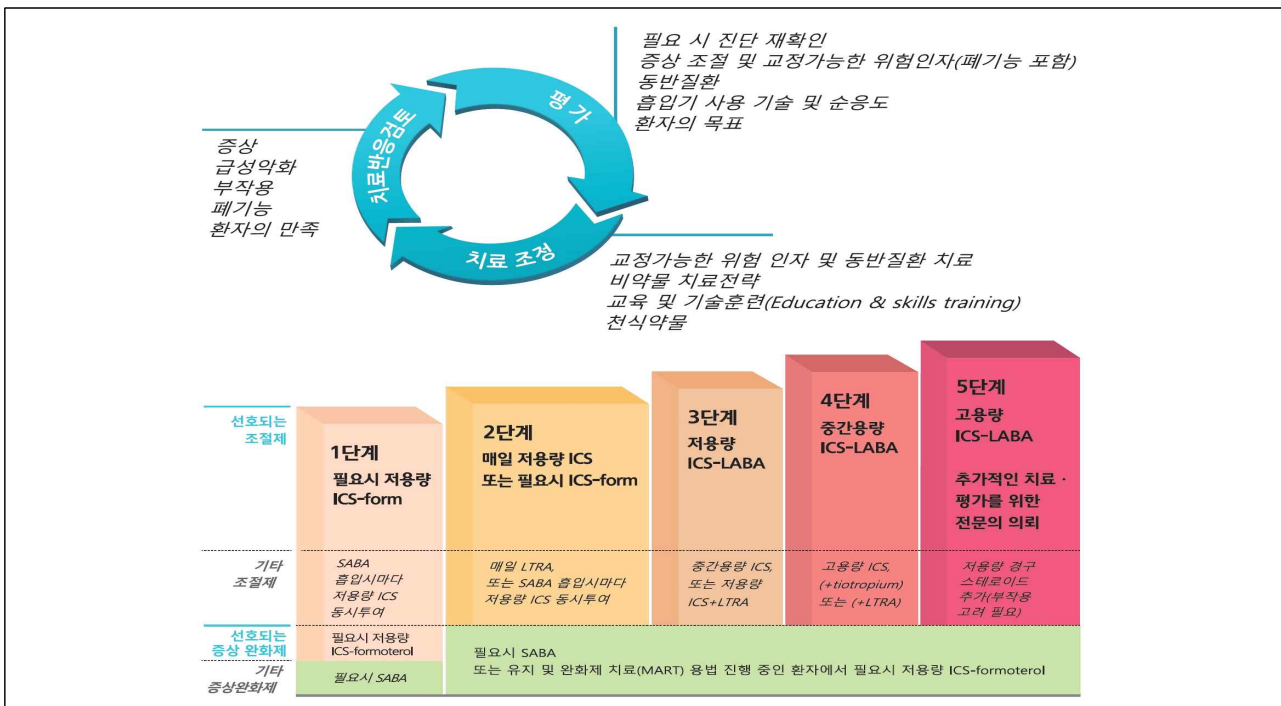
평가

필요 시 진단 재확인
증상 조절 및 교정가능한 위험인자(폐기능 포함)
동반질환
흡입기 사용 기술 및 순응도
환자의 목표

치료반응검토

증상
급성악화
부작용
폐기능
환자의 만족

치료 조정

교정가능한 위험 인자 및 동반질환 치료
비약물 치료전략
교육 및 기술훈련(Education & skills training)
천식약물

| | 1단계 | 2단계 | 3단계 | 4단계 | 5단계 |
|---|---|---|---|---|---|
| 선호되는 조절제 | 필요시 저용량 ICS-form | 매일 저용량 ICS 또는 필요시 ICS-form | 저용량 ICS-LABA | 중간용량 ICS-LABA | 고용량 ICS-LABA 추가적인 치료 · 평가를 위한 전문의 의뢰 |
| 기타 조절제 | SABA 흡입시마다 저용량 ICS 동시투여 | 매일 LTRA, 또는 SABA 흡입시마다 저용량 ICS 동시투여 | 중간용량 ICS, 또는 저용량 ICS+LTRA | 고용량 ICS, (+tiotropium) 또는 (+LTRA) | 저용량 경구 스테로이드 추가(부작용 고려 필요) |
| 선호되는 증상 완화제 | 필요시 저용량 ICS-formoterol | 필요시 SABA 또는 유지 및 완화제 치료(MART) 용법 진행 중인 환자에서 필요시 저용량 ICS-formoterol | | | |
| 기타 증상완화제 | 필요시 SABA | | | | |